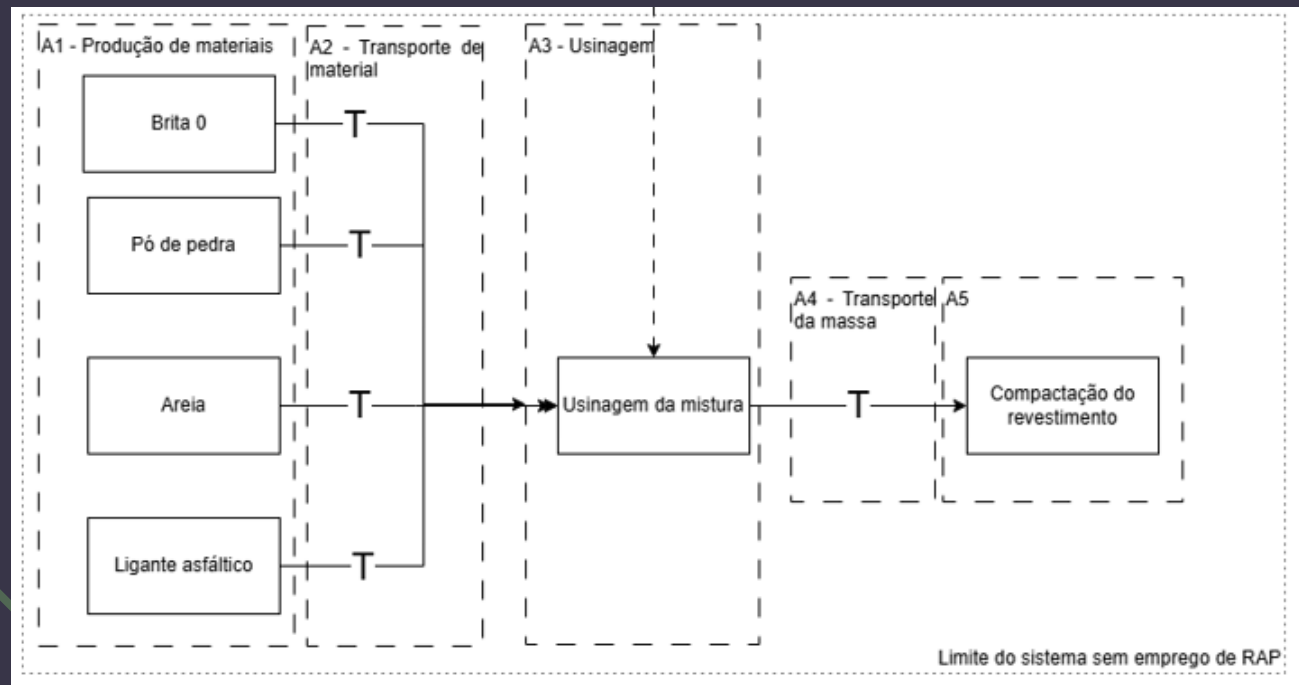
A1 - Produção de materiais

Brita 0

Pó de pedra

Areia

Ligante asfáltico

A2 - Transporte de material

T

T

T

T

A3 - Usinagem

Usinagem da mistura

A4 - Transporte da massa

T

A5

Compactação do revestimento

Limite do sistema sem emprego de RAP